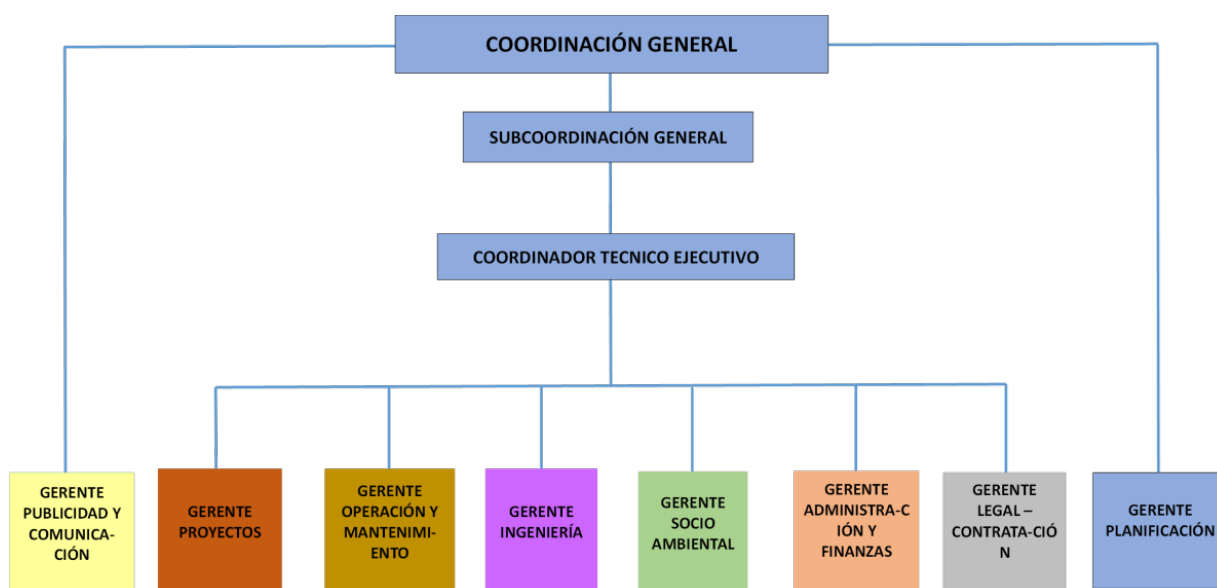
COORDINACIÓN GENERAL

SUBCOORDINACIÓN GENERAL

COORDINADOR TECNICO EJECUTIVO

GERENTE PUBLICIDAD Y COMUNICA-CIÓN

GERENTE PROYECTOS

GERENTE OPERACIÓN Y MANTENIMI-ENTO

GERENTE INGENIERÍA

GERENTE SOCIO AMBIENTAL

GERENTE ADMINISTRA-CIÓN Y FINANZAS

GERENTE LEGAL – CONTRATA-CIÓN

GERENTE PLANIFICACIÓN